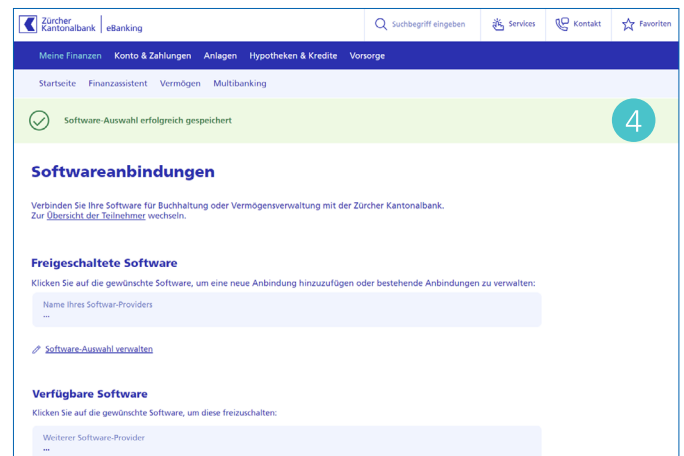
Zürcher Kantonalbank | eBanking

Suchbegriff eingeben

Services

Kontakt

Favoriten

Meine Finanzen Konto & Zahlungen Anlagen Hypotheken & Kredite Vorsorge

Startseite Finanzassistent Vermögen Multibanking

Software-Auswahl erfolgreich gespeichert

4

Softwareanbindungen

Verbinden Sie Ihre Software für Buchhaltung oder Vermögensverwaltung mit der Zürcher Kantonalbank.
Zur Übersicht der Teilnehmer wechseln.

Freigeschaltete Software

Klicken Sie auf die gewünschte Software, um eine neue Anbindung hinzuzufügen oder bestehende Anbindungen zu verwalten:

Name Ihres Softwar-Providers
...

Software-Auswahl verwalten

Verfügbare Software

Klicken Sie auf die gewünschte Software, um diese freizuschalten:

Weiterer Software-Provider
...